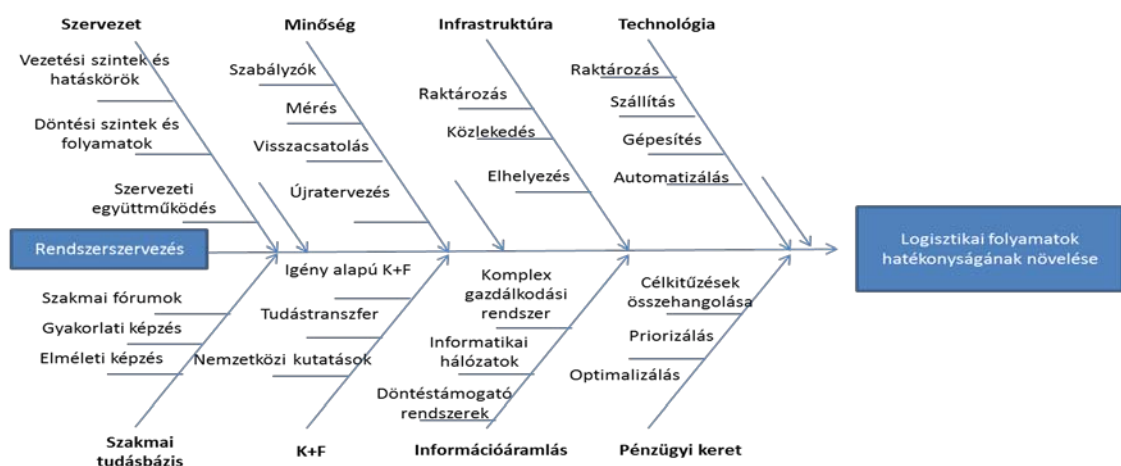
Szervezet

Vezetési szintek és hatáskörök

Döntési szintek és folyamatok

Szervezeti együttműködés

Minőség

Szabályzók

Mérés

Visszacsatolás

Újratervezés

Infrastruktúra

Raktározás

Közlekedés

Elhelyezés

Technológia

Raktározás

Szállítás

Gépesítés

Automatizálás

Rendszerszervezés

Logisztikai folyamatok hatékonyságának növelése

Szakmai fórumok

Gyakorlati képzés

Elméleti képzés

Szakmai tudásbázis

Igény alapú K+F

Tudástranszfer

Nemzetközi kutatások

K+F

Komplex gazdálkodási rendszer

Informatikai hálózatok

Döntéstámogató rendszerek

Információáramlás

Célkitűzések összehangolása

Priorizálás

Optimalizálás

Pénzügyi keret